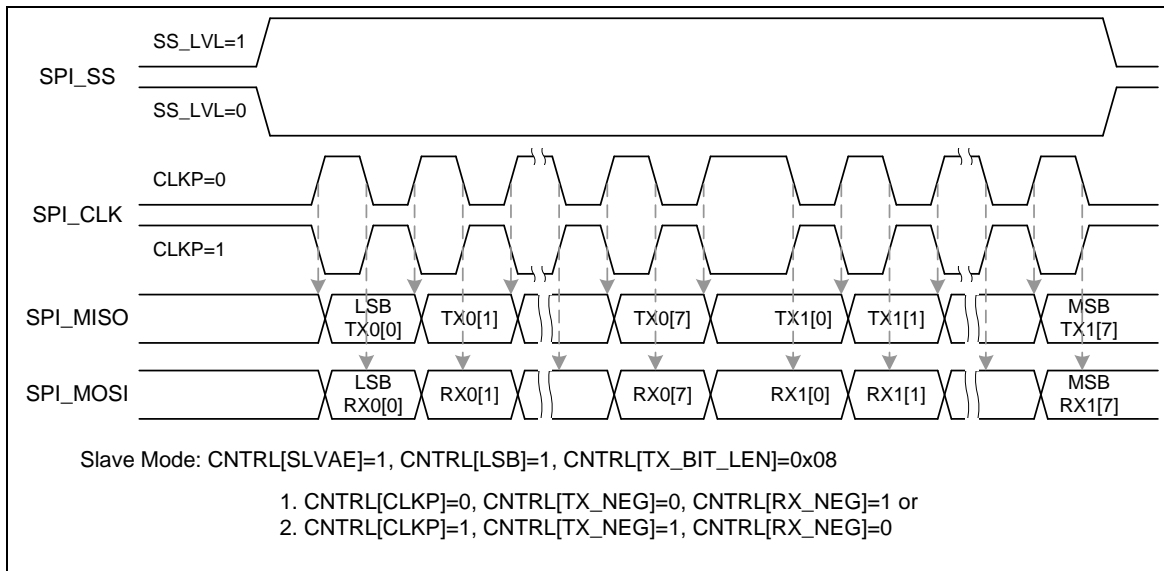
SS_LVL=1

SPI_SS

SS_LVL=0

CLKP=0

SPI_CLK

CLKP=1

SPI_MISO

LSB TX0[0]

TX0[1]

TX0[7]

TX1[0]

TX1[1]

MSB TX1[7]

SPI_MOSI

LSB RX0[0]

RX0[1]

RX0[7]

RX1[0]

RX1[1]

MSB RX1[7]

Slave Mode: CNTRL[SLVAE]=1, CNTRL[LSB]=1, CNTRL[TX_BIT_LEN]=0x08

1. CNTRL[CLKP]=0, CNTRL[TX_NEG]=0, CNTRL[RX_NEG]=1 or
2. CNTRL[CLKP]=1, CNTRL[TX_NEG]=1, CNTRL[RX_NEG]=0